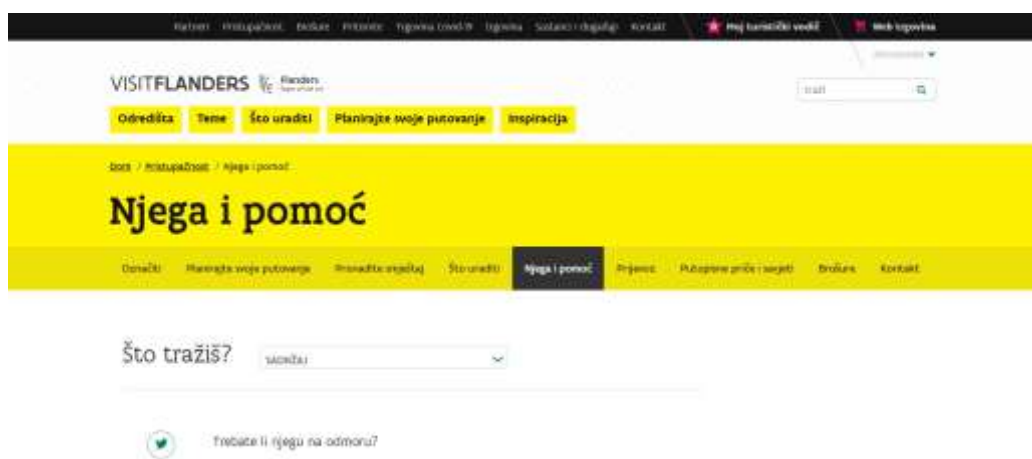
Partneri Pristupačnost Brošure Prtisnite Trgovina Covid-19 Trgovina Sastanci i događaji Kontakt Moj turistički vodič Web trgovina

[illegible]

VISITFLANDERS Flanders

Traži

Odredišta Teme Što uraditi Planirajte svoje putovanje Inspiracija

Dom / Pristupačnost / Njega i pomoć

Njega i pomoć

Označiti Planirajte svoje putovanje Pronađite smještaj Što uraditi Njega i pomoć Prijevoz Putopisne priče i savjeti Brošure Kontakt

Što tražiš? SADRŽAJ

Trebate li njegu na odmoru?